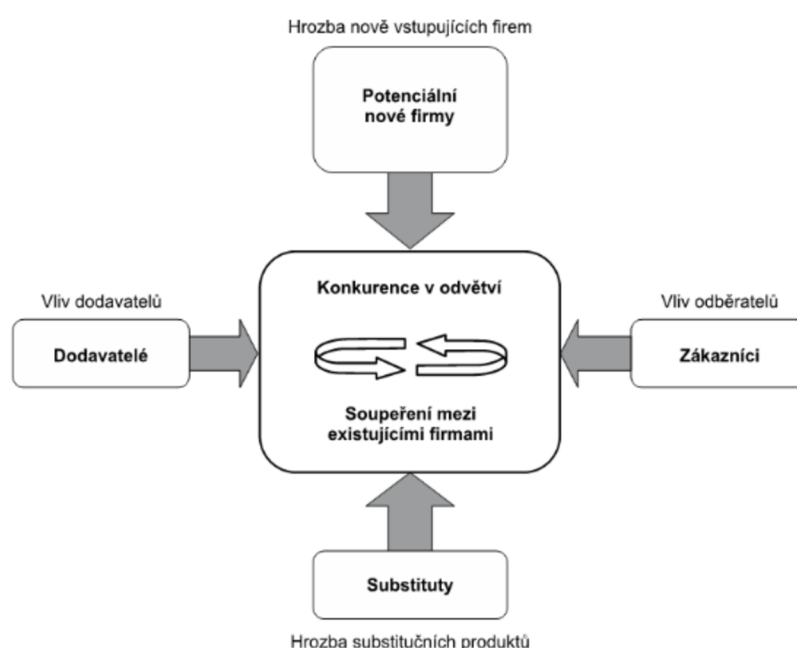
Hrozba nově vstupujících firem

Potenciální nové firmy

Vliv dodavatelů

Dodavatelé

Konkurence v odvětví

Soupeření mezi existujícími firmami

Vliv odběratelů

Zákazníci

Substituty

Hrozba substitučních produktů